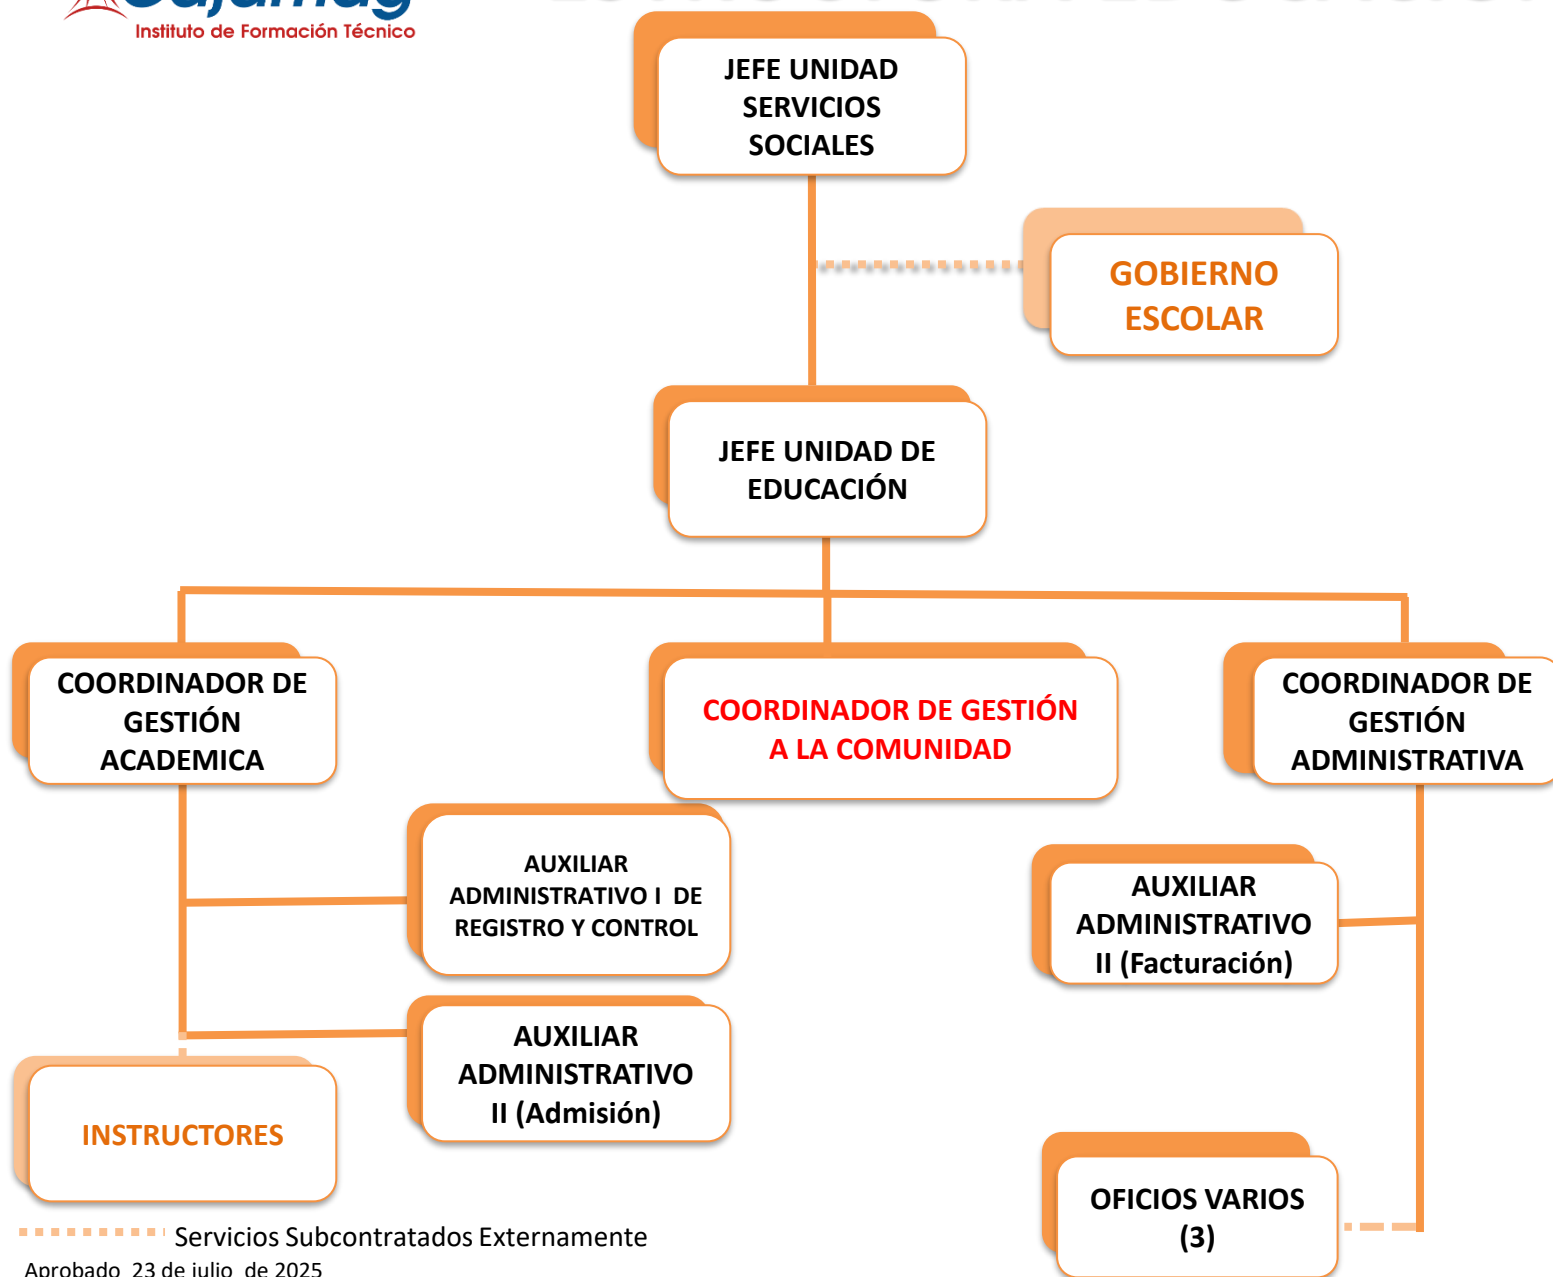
Instituto de Formación Técnico

JEFE UNIDAD SERVICIOS SOCIALES

GOBIERNO ESCOLAR

JEFE UNIDAD DE EDUCACIÓN

COORDINADOR DE GESTIÓN ACADEMICA

COORDINADOR DE GESTIÓN A LA COMUNIDAD

COORDINADOR DE GESTIÓN ADMINISTRATIVA

AUXILIAR ADMINISTRATIVO I DE REGISTRO Y CONTROL

AUXILIAR ADMINISTRATIVO II (Facturación)

AUXILIAR ADMINISTRATIVO II (Admisión)

INSTRUCTORES

OFICIOS VARIOS (3)

Servicios Subcontratados Externamente

Aprobado 23 de julio de 2025